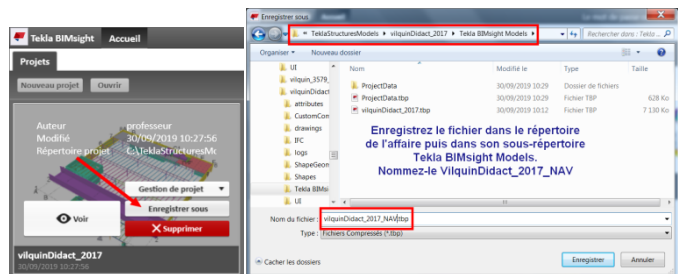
Tekla BIMsight Accueil

Projets

Nouveau projet Ouvrir

Auteur professeur
Modifié 30/09/2019 10:27:56
Répertoire projet C:\TeklaStructuresMo

Gestion de projet

Voir

Enregistrer sous

Supprimer

vilquinDidact_2017
30/09/2019 10:27:56

Enregistrer sous

« TeklaStructuresModels » vilquinDidact_2017 » Tekla BIMsight Models »

Rechercher dans : Tekla ...

Organiser ▾ Nouveau dossier

UI
vilquin_3579_
vilquinDidact
attributes
CustomCom
drawings
IFC
logs
ShapeGeom
Shapes
Tekla BIMs
UI

| Nom | Modifié le | Type | |
|---|---|---|---|
| ProjectData | 30/09/2019 10:29 | Dossier de fichiers | |
| ProjectData.tbp | 30/09/2019 10:29 | Fichier TBP | 628 Ko |
| vilquinDidact_2017.tbp | 30/09/2019 10:12 | Fichier TBP | 7 130 Ko |

Enregistrez le fichier dans le répertoire de l'affaire puis dans son sous-répertoire Tekla BIMsight Models.
Nommez-le VilquinDidact_2017_NAV

Nom du fichier : vilquinDidact_2017_NAV.tbp

Type : Fichiers Compressés (*.tbp)

Cacher les dossiers

Enregistrer Annuler